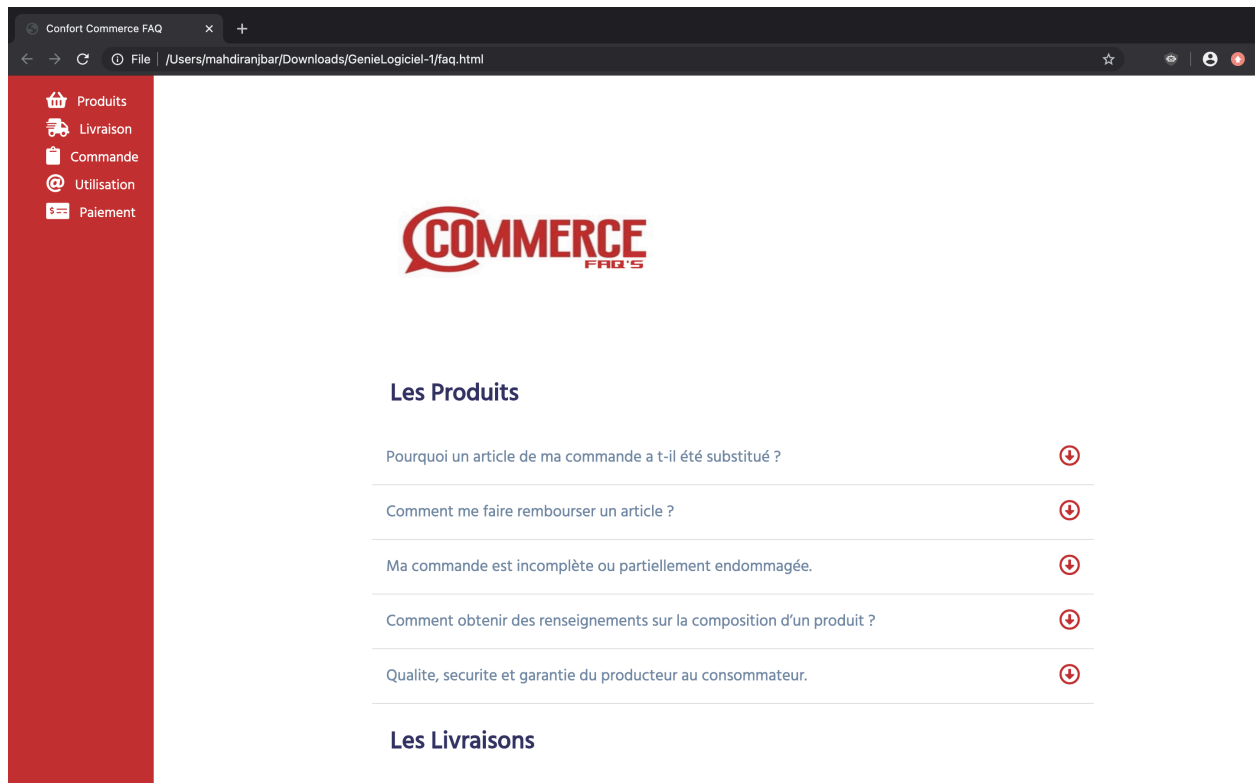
Confort Commerce FAQ

File | /Users/mahdiranjbar/Downloads/GenieLogiciel-1/faq.html

Produits
Livraison
Commande
Utilisation
Paiement

COMMERCE
FAQ'S

Les Produits

Pourquoi un article de ma commande a t-il été substitué ?

Comment me faire rembourser un article ?

Ma commande est incomplète ou partiellement endommagée.

Comment obtenir des renseignements sur la composition d'un produit ?

Qualite, securite et garantie du producteur au consommateur.

Les Livraisons